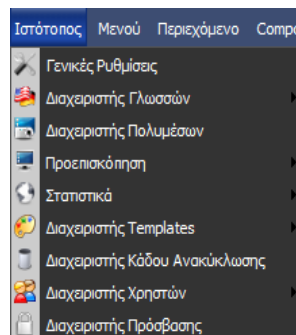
Ιστότοπος Μενού Περιεχόμενο Compo

Γενικές Ρυθμίσεις
Διαχειριστής Γλωσσών
Διαχειριστής Πολυμέσων
Προεπισκόπηση
Στατιστικά
Διαχειριστής Templates
Διαχειριστής Κάδου Ανακύκλωσης
Διαχειριστής Χρηστών
Διαχειριστής Πρόσβασης